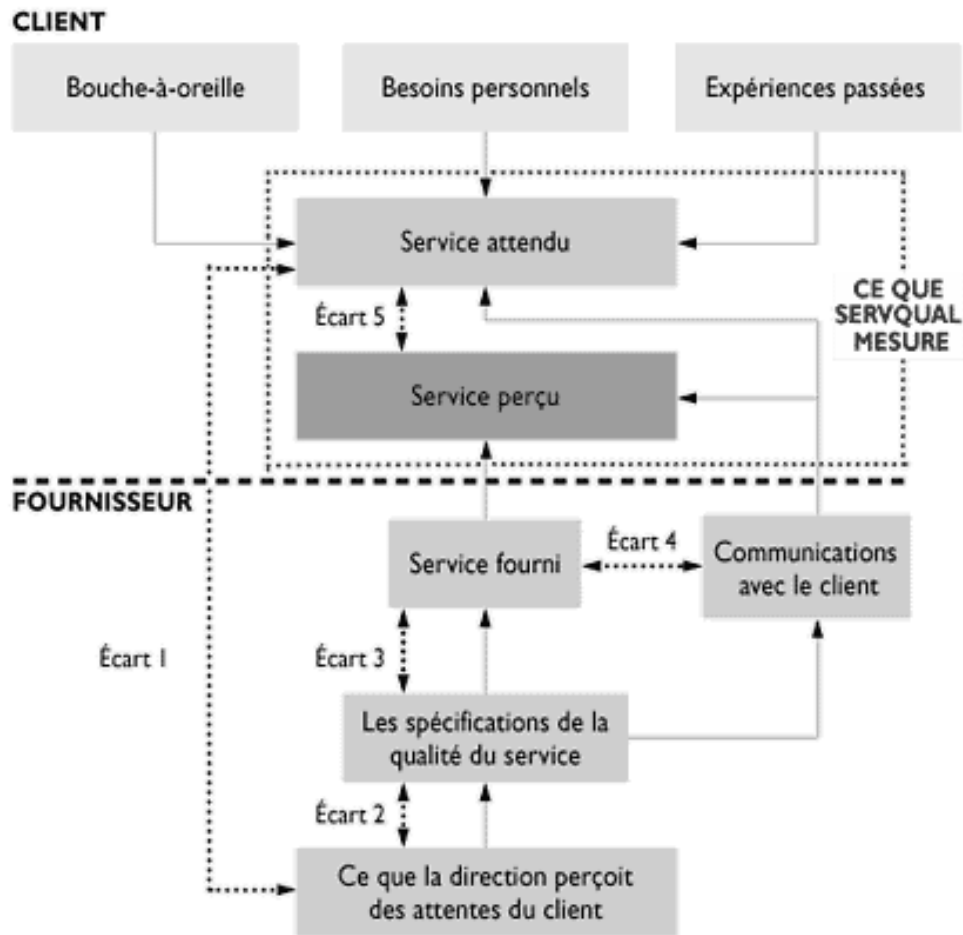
CLIENT

Bouche-à-oreille

Besoins personnels

Expériences passées

Service attendu

Écart 5

Service perçu

CE QUE SERVQUAL MESURE

FOURNISSEUR

Service fourni

Écart 4

Communications avec le client

Écart 1

Écart 3

Les spécifications de la qualité du service

Écart 2

Ce que la direction perçoit des attentes du client